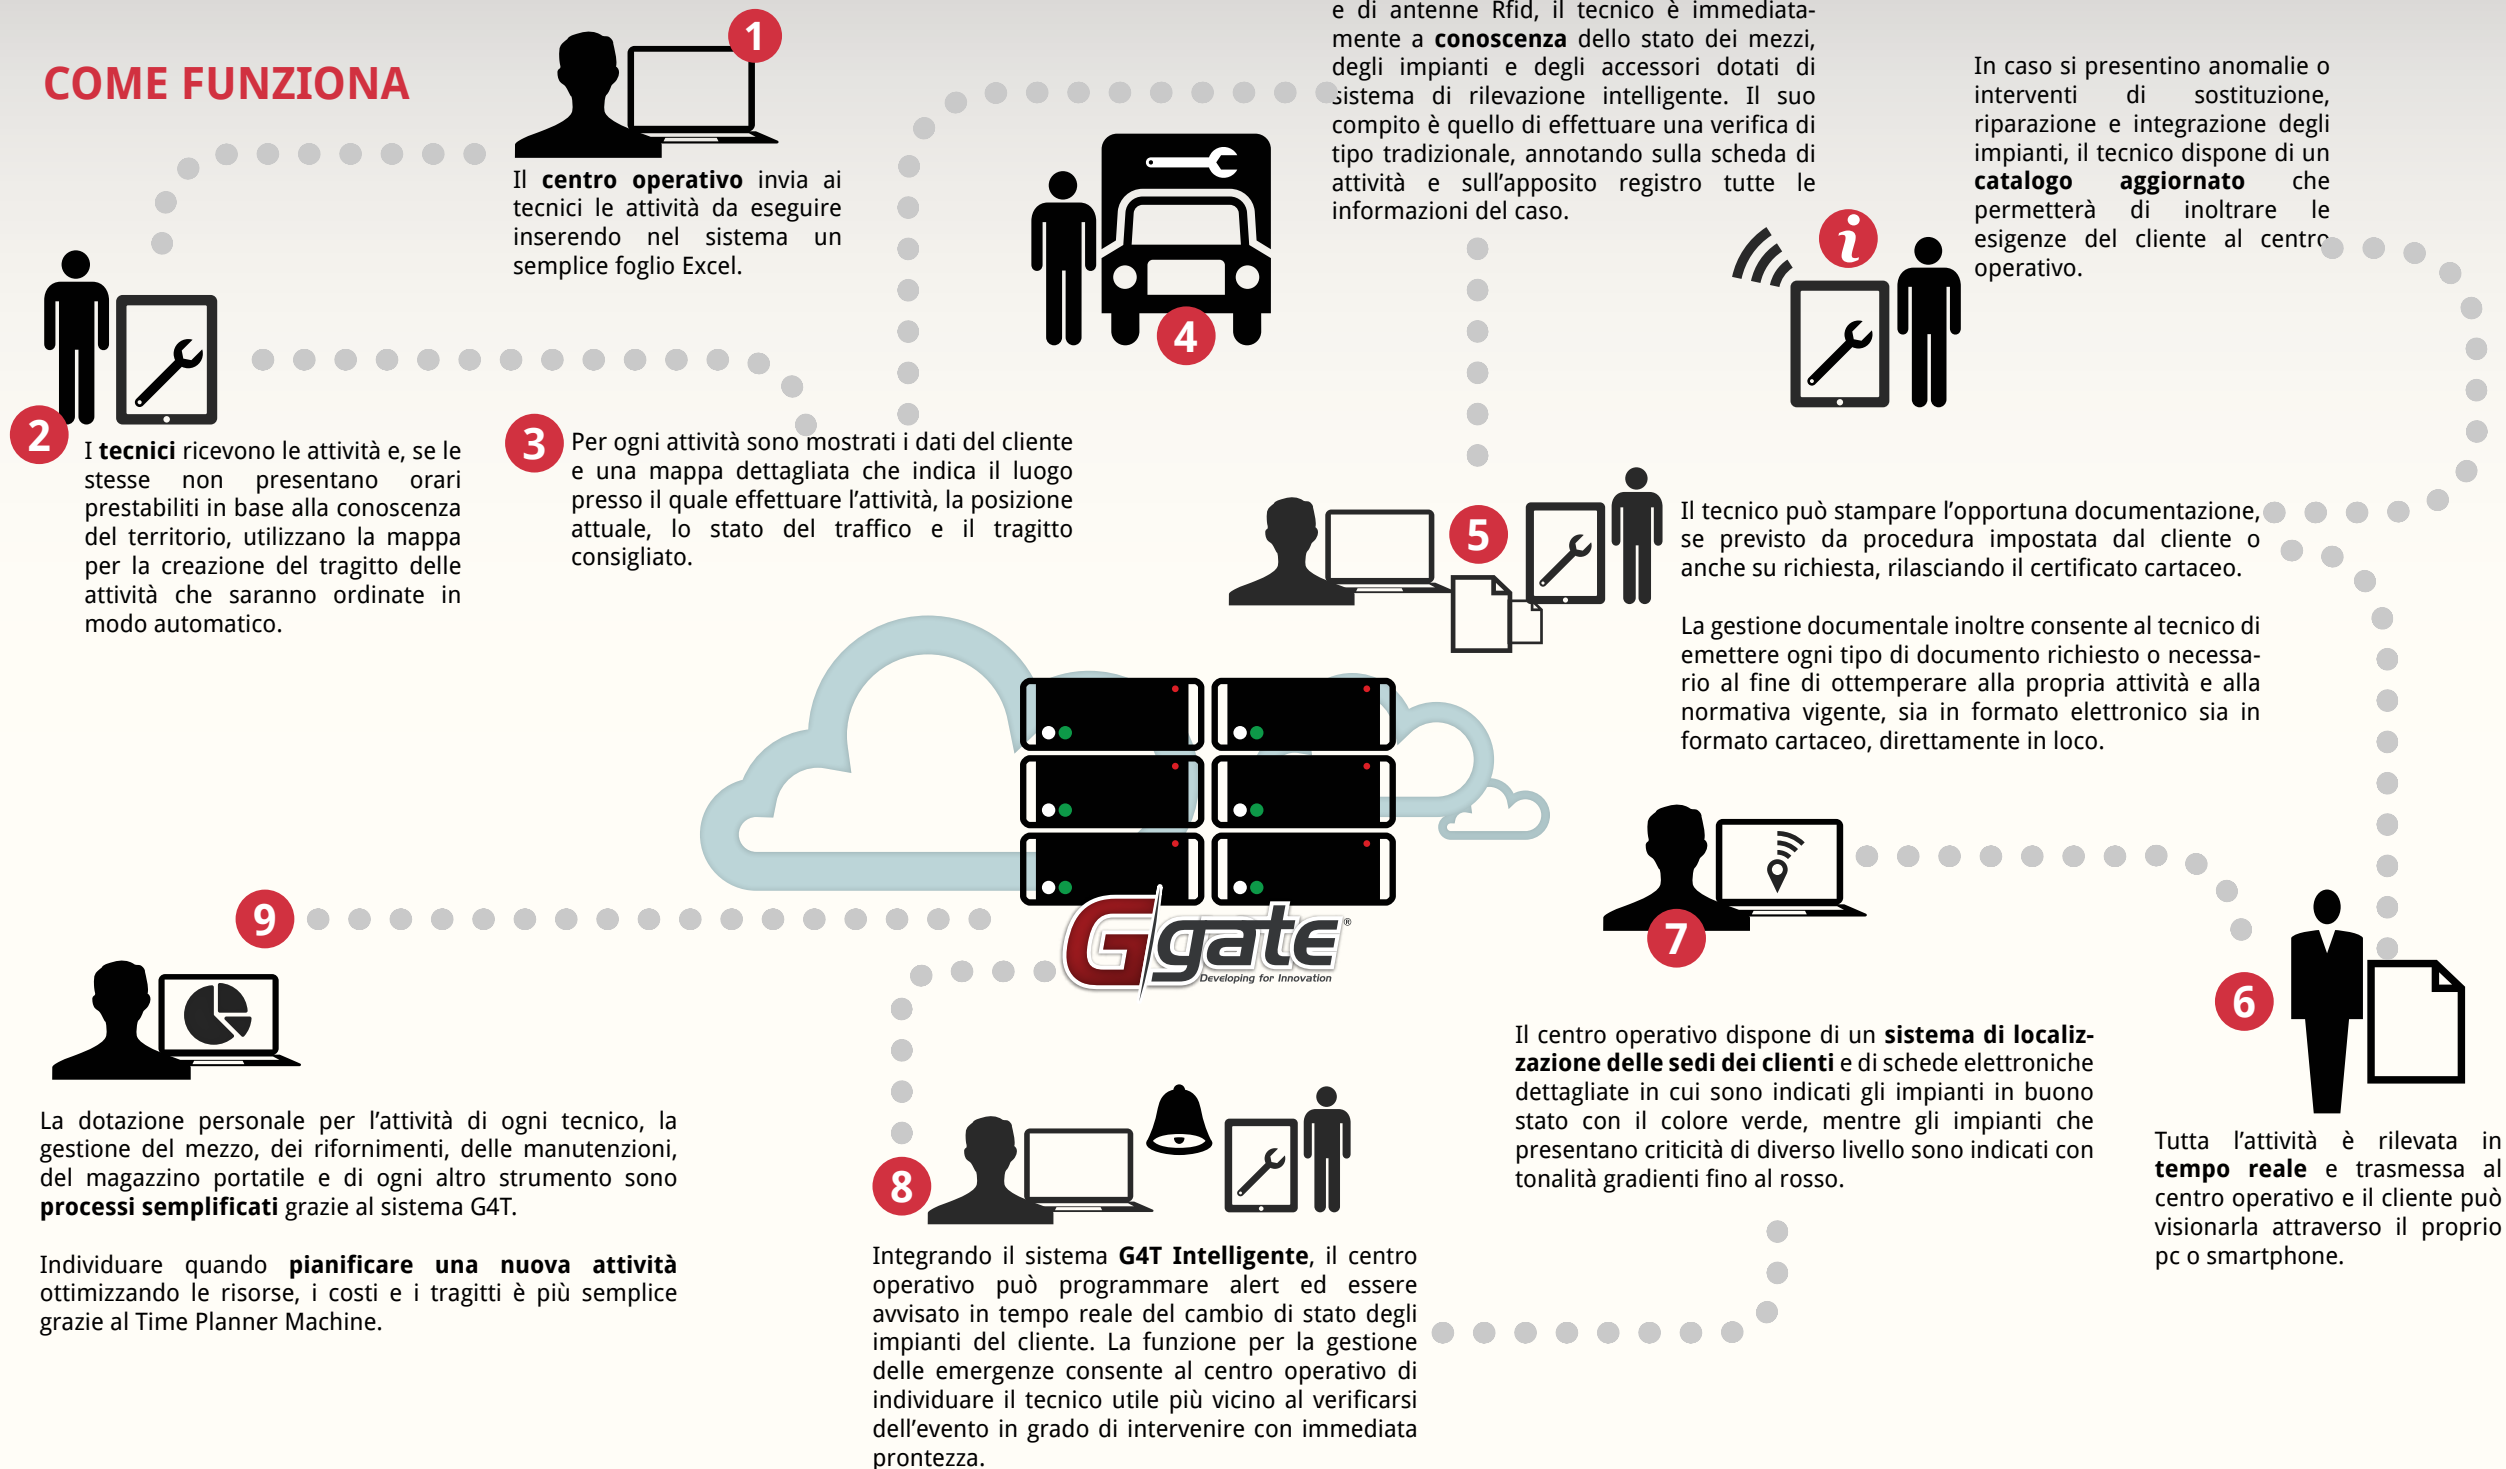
COME FUNZIONA

1

Il **centro operativo** invia ai tecnici le attività da eseguire inserendo nel sistema un semplice foglio Excel.

2

I **tecnici** ricevono le attività e, se le stesse non presentano orari prestabiliti in base alla conoscenza del territorio, utilizzano la mappa per la creazione del tragitto delle attività che saranno ordinate in modo automatico.

3

Per ogni attività sono mostrati i dati del cliente e una mappa dettagliata che indica il luogo presso il quale effettuare l'attività, la posizione attuale, lo stato del traffico e il tragitto consigliato.

4

e di antenne Rfid, il tecnico è immediatamente a **conoscenza** dello stato dei mezzi, degli impianti e degli accessori dotati di sistema di rilevazione intelligente. Il suo compito è quello di effettuare una verifica di tipo tradizionale, annotando sulla scheda di attività e sull'apposito registro tutte le informazioni del caso.

In caso si presentino anomalie o interventi di sostituzione, riparazione e integrazione degli impianti, il tecnico dispone di un **catalogo aggiornato** che permetterà di inoltrare le esigenze del cliente al centro operativo.

5

Il tecnico può stampare l'opportuna documentazione, se previsto da procedura impostata dal cliente o anche su richiesta, rilasciando il certificato cartaceo.

La gestione documentale inoltre consente al tecnico di emettere ogni tipo di documento richiesto o necessario al fine di ottemperare alla propria attività e alla normativa vigente, sia in formato elettronico sia in formato cartaceo, direttamente in loco.

Ggate®
Developing for Innovation

9

La dotazione personale per l'attività di ogni tecnico, la gestione del mezzo, dei rifornimenti, delle manutenzioni, del magazzino portatile e di ogni altro strumento sono **processi semplificati** grazie al sistema G4T.

Individuare quando **pianificare una nuova attività** ottimizzando le risorse, i costi e i tragitti è più semplice grazie al Time Planner Machine.

7

Il centro operativo dispone di un **sistema di localizzazione delle sedi dei clienti** e di schede elettroniche dettagliate in cui sono indicati gli impianti in buono stato con il colore verde, mentre gli impianti che presentano criticità di diverso livello sono indicati con tonalità gradienti fino al rosso.

6

Tutta l'attività è rilevata in **tempo reale** e trasmessa al centro operativo e il cliente può visionarla attraverso il proprio pc o smartphone.

8

Integrando il sistema **G4T Intelligente**, il centro operativo può programmare alert ed essere avvisato in tempo reale del cambio di stato degli impianti del cliente. La funzione per la gestione delle emergenze consente al centro operativo di individuare il tecnico utile più vicino al verificarsi dell'evento in grado di intervenire con immediata prontezza.